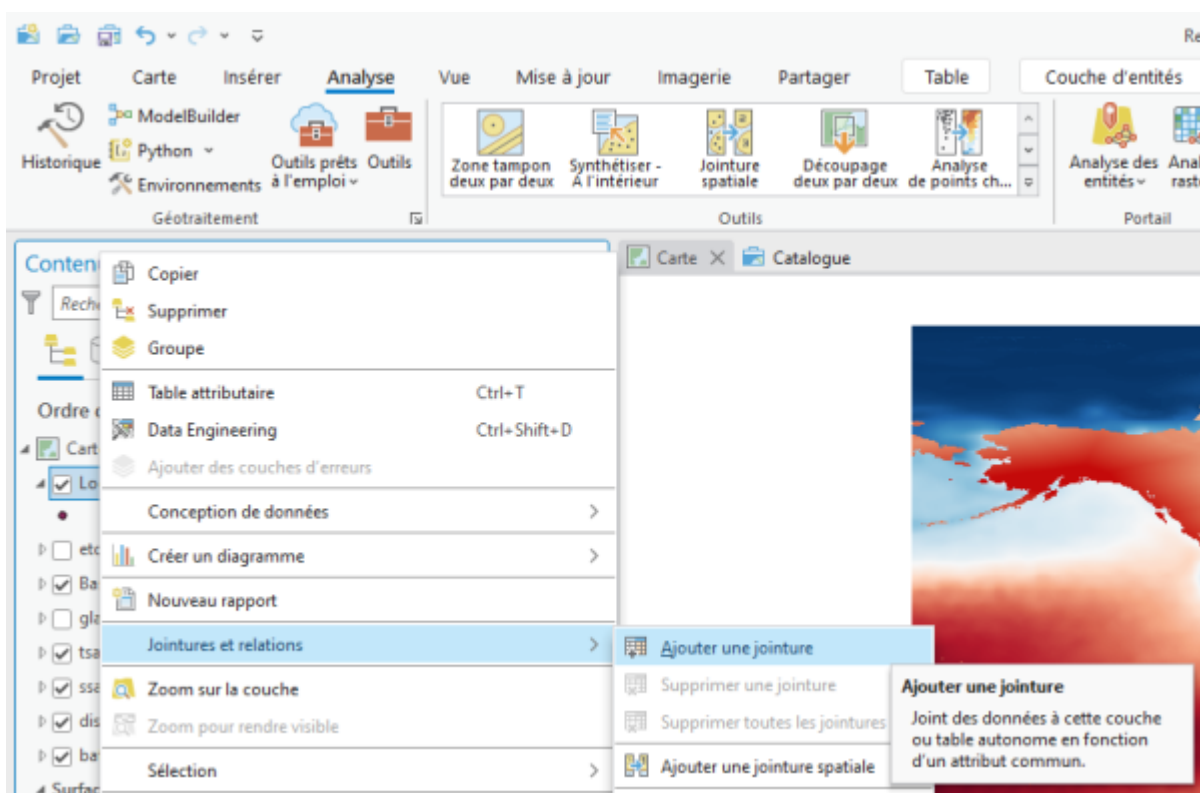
Re

Projet Carte Insérer Analyse Vue Mise à jour Imagerie Partager Table Couche d'entités

Historique
ModelBuilder
Python
Environnements
Outils prêts à l'emploi
Outils
Géotraitement

Zone tampon deux par deux
Synthétiser - À l'intérieur
Jointure spatiale
Découpage deux par deux
Analyse de points ch...
Outils

Analyse des entités
Anal raste
Portail

Conten
Reche
Ordre
Cart
Lo
etc
Ba
gla
tsa
ssa
dis
ba
Surfac

Copier
Supprimer
Groupe
Table attributaire Ctrl+T
Data Engineering Ctrl+Shift+D
Ajouter des couches d'erreurs
Conception de données
Créer un diagramme
Nouveau rapport
Jointures et relations
Zoom sur la couche
Zoom pour rendre visible
Sélection

Ajouter une jointure
Supprimer une jointure
Supprimer toutes les jointures
Ajouter une jointure spatiale

Ajouter une jointure
Joint des données à cette couche ou table autonome en fonction d'un attribut commun.

Carte Catalogue